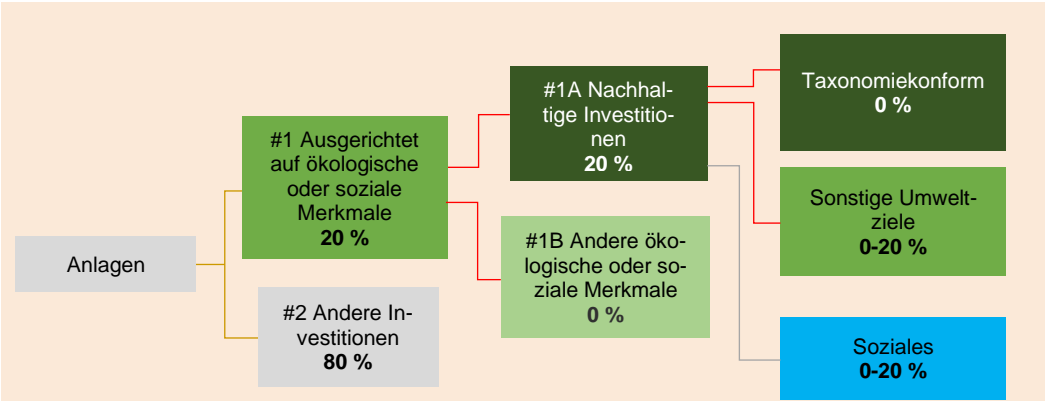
Anlagen

#1 Ausgerichtet auf ökologische oder soziale Merkmale
20 %

#2 Andere Investitionen
80 %

#1A Nachhaltige Investitionen
20 %

#1B Andere ökologische oder soziale Merkmale
0 %

Taxonomiekonform
0 %

Sonstige Umweltziele
0-20 %

Soziales
0-20 %